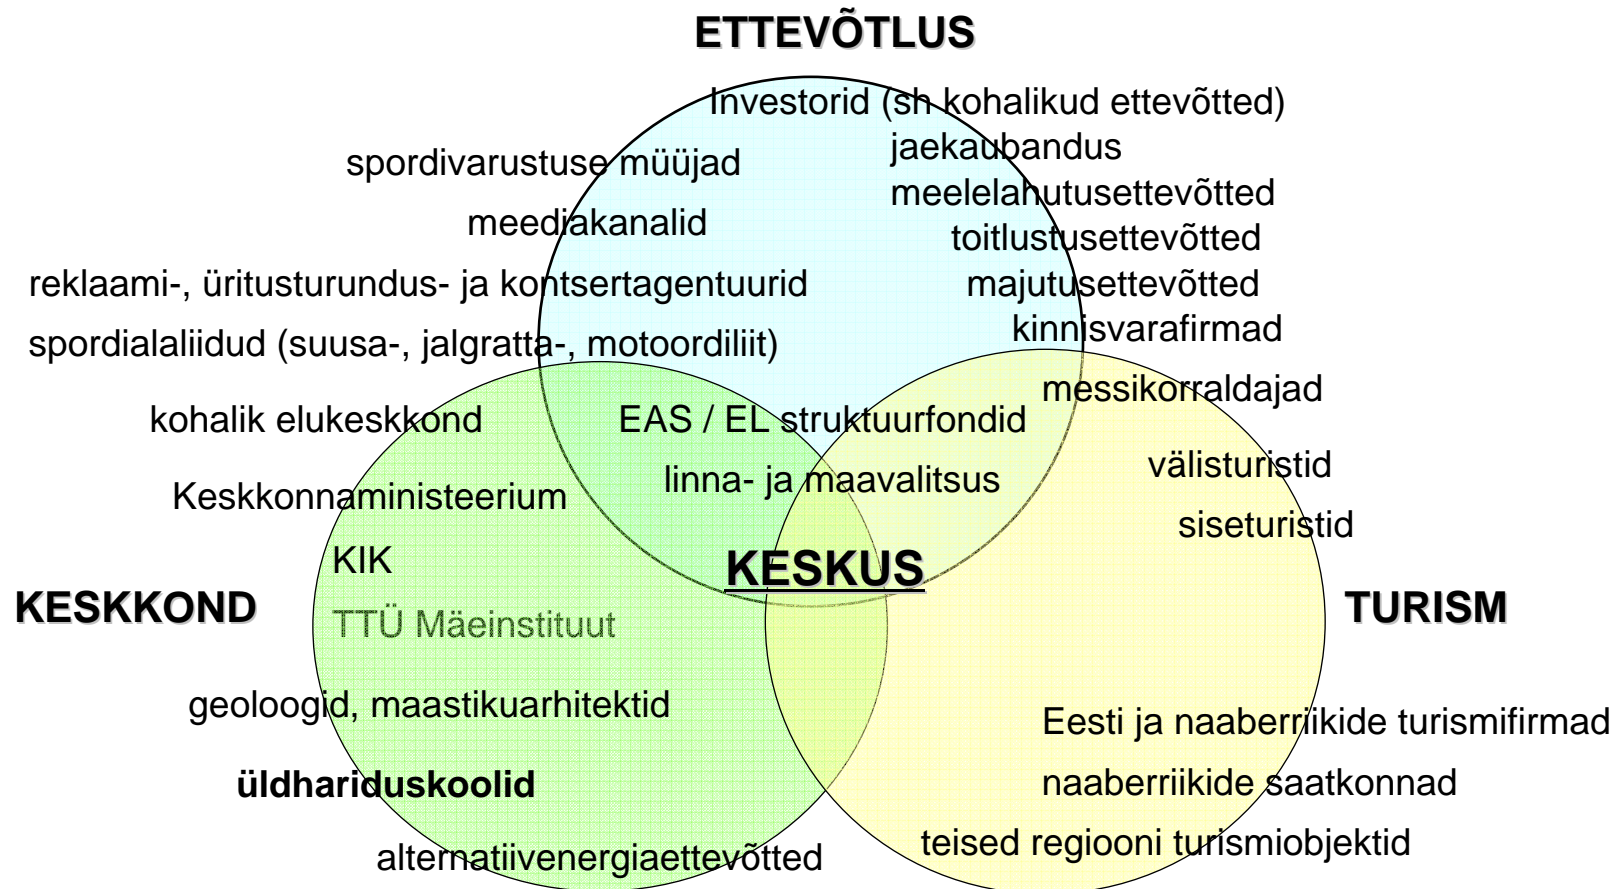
ETTEVÕTLUS

Investorid (sh kohalikud ettevõtted)
jaekaubandus
meelelahutusettevõtted
toitlustusettevõtted
majutusettevõtted
kinnisvarafirmad

spordivarustuse müüjad
meediakanalid
reklaami-, üritusturundus- ja kontsertagentuurid
spordialaliidud (suusa-, jalgratta-, motoordiliit)

messikorraldajad

kohalik elukeskkond
EAS / EL struktuurfondid
linna- ja maavalitsus
välisturistid
siseturistid
Keskkonnaministeerium
KIK
KESKUS
KESKKOND
TTÜ Mäeinstituut
TURISM

geoloogid, maastikuarhitektid
Eesti ja naaberriikide turismifirmad
üldhariduskoolid
naaberriikide saatkonnad
teised regiooni turismiobjektid
alternatiivenergiaettevõtted